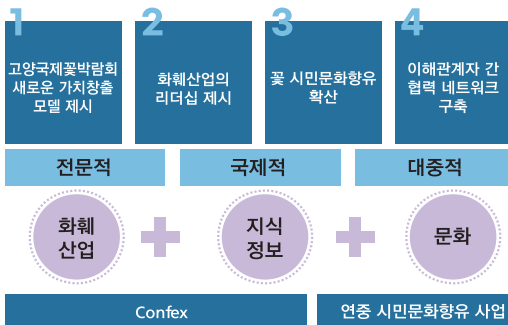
1
고양국제꽃박람회 새로운 가치창출 모델 제시

2
화훼산업의 리더십 제시

3
꽃 시민문화향유 확산

4
이해관계자 간 협력 네트워크 구축

전문적

국제적

대중적

화훼 산업

지식 정보

문화

Confex

연중 시민문화향유 사업